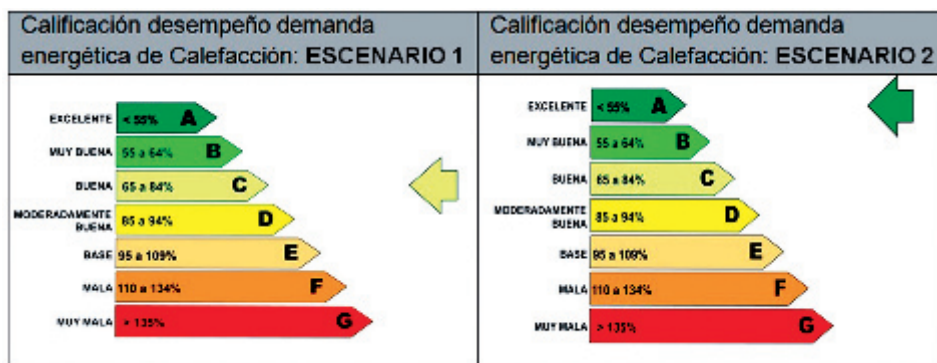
Calificación desempeño demanda energética de Calefacción: **ESCENARIO 1**

EXCELENTE < 55% A
MUY BUENA 55 a 64% B
BUENA 65 a 84% C
MODERADAMENTE BUENA 85 a 94% D
BASE 95 a 109% E
MALA 110 a 134% F
MUY MALA > 135% G

Calificación desempeño demanda energética de Calefacción: **ESCENARIO 2**

EXCELENTE < 55% A
MUY BUENA 55 a 64% B
BUENA 65 a 84% C
MODERADAMENTE BUENA 85 a 94% D
BASE 95 a 109% E
MALA 110 a 134% F
MUY MALA > 135% G